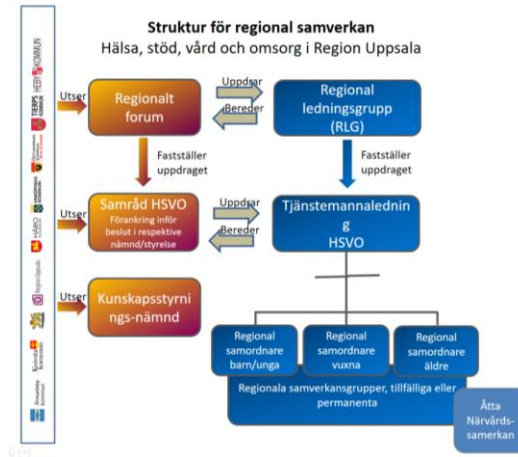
Struktur för regional samverkan
Hälsa, stöd, vård och omsorg i Region Uppsala

HEBY KOMMUN
TIERPS KOMMUN
HÅBO
Region Uppsala

Utser
Regionalt forum

Uppdrar
Bereder

Regional ledningsgrupp (RLG)

Fastställer uppdraget

Fastställer uppdraget

Utser
Samråd HSVO
Förankring inför beslut i respektive nämnd/styrelse

Uppdrar
Bereder

Tjänstemannaledning HSVO

Utser
Kunskapsstyrnings-nämnd

Regional samordnare barn/unga

Regional samordnare vuxna

Regional samordnare äldre

Regionala samverkansgrupper, tillfälliga eller permanenta

Åtta Närvårds-samerkan